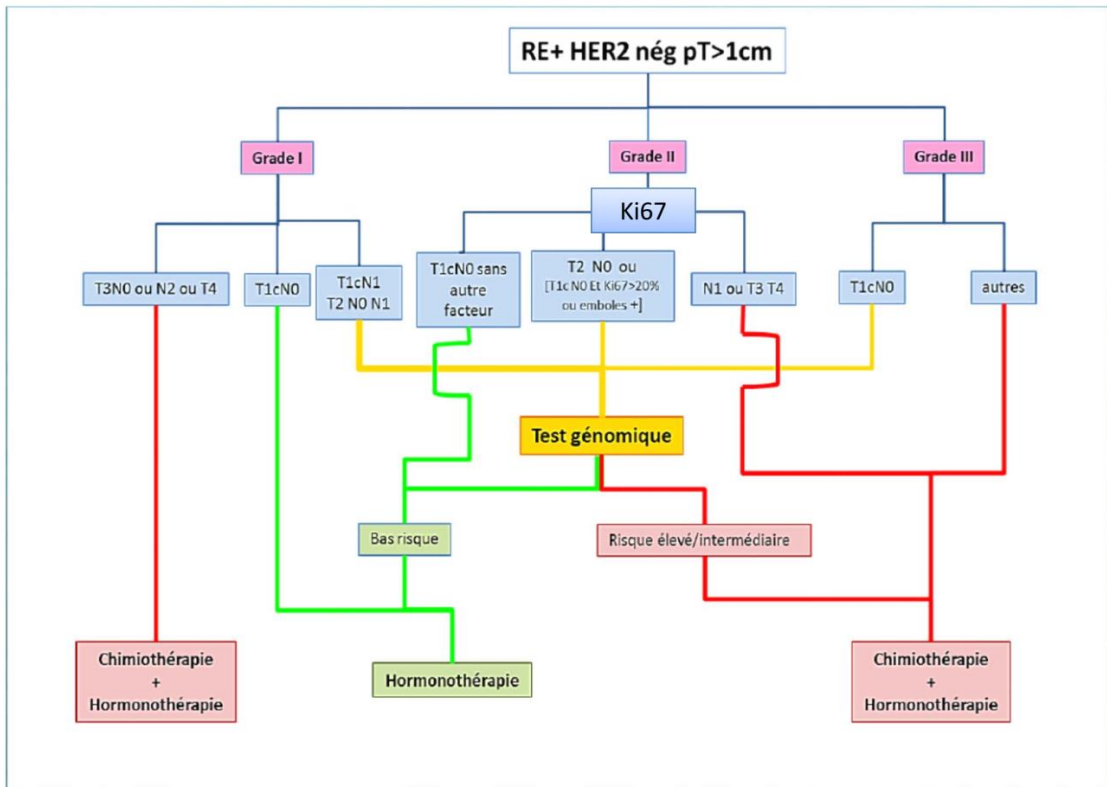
RE+ HER2 nég pT>1cm

Grade I

Grade II

Grade III

Ki67

T3N0 ou N2 ou T4

T1cN0

T1cN1
T2 N0 N1

T1cN0 sans autre facteur

T2 N0 ou
[T1c N0 Et Ki67>20% ou emboles +]

N1 ou T3 T4

T1cN0

autres

Test génomique

Bas risque

Risque élevé/intermédiaire

Chimiothérapie
+
Hormonothérapie

Hormonothérapie

Chimiothérapie
+
Hormonothérapie